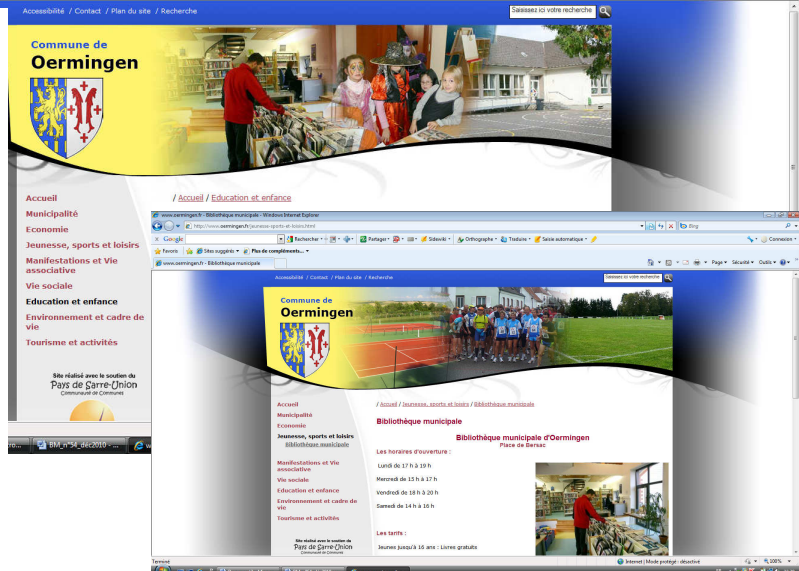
Accessibilité / Contact / Plan du site / Recherche

Saisissez ici votre recherche

Commune de
Oermingen

Accueil
Municipalité
Economie
Jeunesse, sports et loisirs
Manifestations et Vie associative
Vie sociale
Education et enfance
Environnement et cadre de vie
Tourisme et activités

Site réalisé avec le soutien du
Pays de Sarre-Union
Communauté de Communes

/ Accueil / Education et enfance

BM_n°54_déc2010 ...

www.oermingen.fr - Bibliothèque municipale - Windows Internet Explorer

http://www.oermingen.fr/jeunesse-sports-et-loisirs.html

Bing

Google

Rechercher

Partager

Sidewiki

Orthographe

Traduire

Saisie automatique

Connexion

Favoris

Sites suggérés

Plan de compléments...

www.oermingen.fr - Bibliothèque municipale

Page

Sécurité

Outils

Accessibilité / Contact / Plan du site / Recherche

Saisissez ici votre recherche

Commune de
Oermingen

Accueil
Municipalité
Economie
Jeunesse, sports et loisirs
Bibliothèque municipale
Manifestations et Vie associative
Vie sociale
Education et enfance
Environnement et cadre de vie
Tourisme et activités

Site réalisé avec le soutien du
Pays de Sarre-Union
Communauté de Communes

/ Accueil / Jeunesse, sports et loisirs / Bibliothèque municipale

Bibliothèque municipale

Bibliothèque municipale d'Oermingen
Place de Bersac

Les horaires d'ouverture :

Lundi de 17 h à 19 h

Mercredi de 15 h à 17 h

Vendredi de 18 h à 20 h

Samedi de 14 h à 16 h

Les tarifs :

Jeunes jusqu'à 16 ans : Livres gratuits

Terminé

Internet | Mode protégé : désactivé

100%